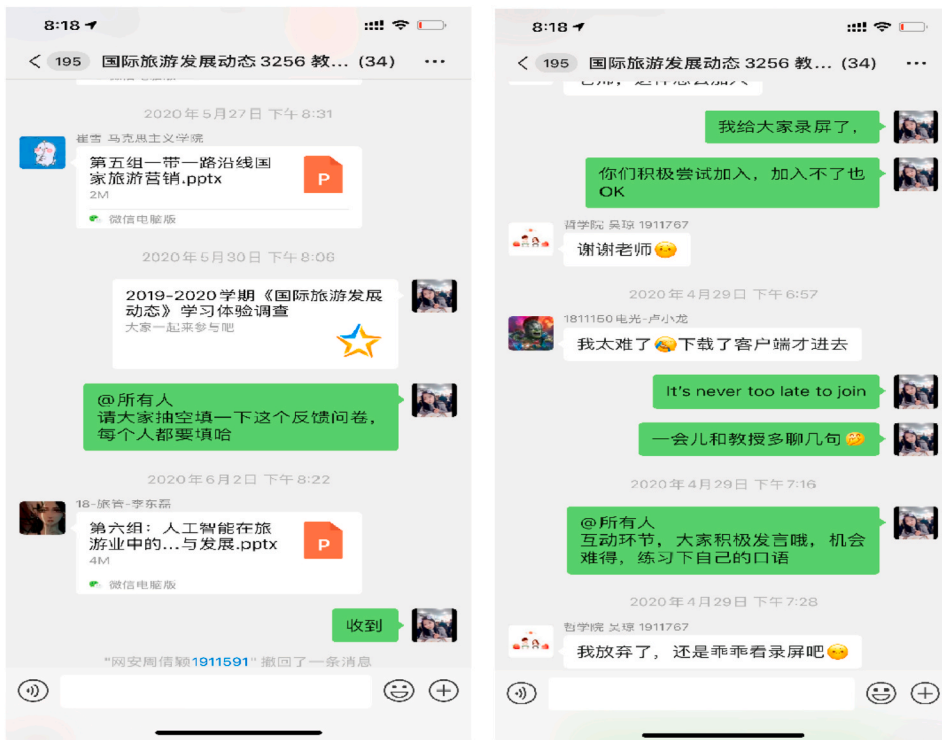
8:18

< 195 国际旅游发展动态 3256 教... (34) ···

2020年5月27日 下午8:31

崔雪 马克思主义学院

第五组一带一路沿线国家旅游营销.pptx
2M
P
微信电脑版

2020年5月30日 下午8:06

2019-2020学期《国际旅游发展动态》学习体验调查
大家一起来参与吧

@所有人
请大家抽空填一下这个反馈问卷，每个人都要填哈

2020年6月2日 下午8:22

18-旅管-李东磊

第六组：人工智能在旅游业中的...与发展.pptx
4M
P
微信电脑版

收到

"网安周倩颖1911591" 撤回了一条消息

8:18

< 195 国际旅游发展动态 3256 教... (34) ···

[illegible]

我给大家录屏了，

你们积极尝试加入，加入不了也OK

哲学院 吴琼 1911767

谢谢老师

2020年4月29日 下午6:57

1811150 电光-卢小龙

我太难了 下载了客户端才进去

It's never too late to join

一会儿和教授多聊几句

2020年4月29日 下午7:16

@所有人
互动环节，大家积极发言哦，机会难得，练习下自己的口语

2020年4月29日 下午7:28

哲学院 吴琼 1911767

我放弃了，还是乖乖看录屏吧